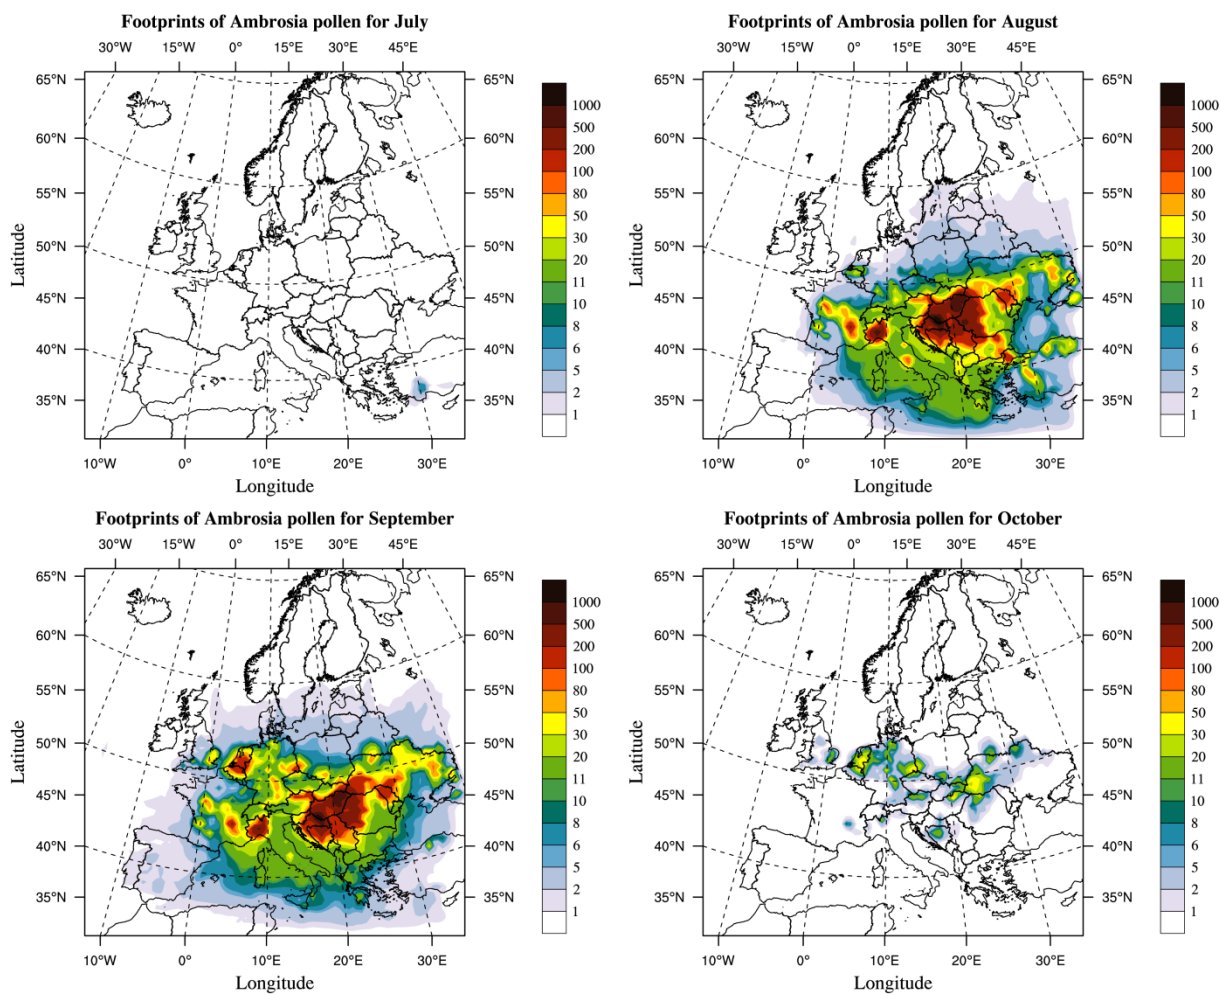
Footprints of Ambrosia pollen for July

30°W 15°W 0° 15°E 30°E 45°E

65°N 60°N 55°N 50°N 45°N 40°N 35°N

65°N 60°N 55°N 50°N 45°N 40°N 35°N

Latitude

10°W 0° 10°E 20°E 30°E

Longitude

1000
500
200
100
80
50
30
20
11
10
8
6
5
2
1

Footprints of Ambrosia pollen for August

30°W 15°W 0° 15°E 30°E 45°E

65°N 60°N 55°N 50°N 45°N 40°N 35°N

65°N 60°N 55°N 50°N 45°N 40°N 35°N

Latitude

10°W 0° 10°E 20°E 30°E

Longitude

1000
500
200
100
80
50
30
20
11
10
8
6
5
2
1

Footprints of Ambrosia pollen for September

30°W 15°W 0° 15°E 30°E 45°E

65°N 60°N 55°N 50°N 45°N 40°N 35°N

65°N 60°N 55°N 50°N 45°N 40°N 35°N

Latitude

10°W 0° 10°E 20°E 30°E

Longitude

1000
500
200
100
80
50
30
20
11
10
8
6
5
2
1

Footprints of Ambrosia pollen for October

30°W 15°W 0° 15°E 30°E 45°E

65°N 60°N 55°N 50°N 45°N 40°N 35°N

65°N 60°N 55°N 50°N 45°N 40°N 35°N

Latitude

10°W 0° 10°E 20°E 30°E

Longitude

1000
500
200
100
80
50
30
20
11
10
8
6
5
2
1